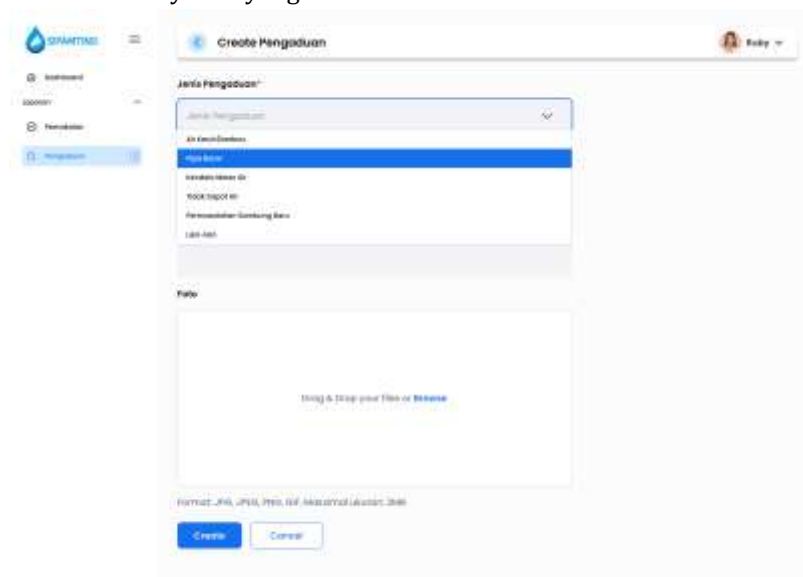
SIPAMTING

Dashboard

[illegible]

Pemakaian

Pengaduan

Create Pengaduan

Ruby

Jenis Pengaduan*

Jenis Pengaduan

Air Keruh/Berbau

Pipa Bocor

Kendala Meter Air

Tidak Dapat Air

Permohonan Sambung Baru

Lain-lain

Foto

Drag & Drop your files or Browse

Format: JPG, JPEG, PNG, GIF. Maksimal ukuran: 2MB

Create

Cancel